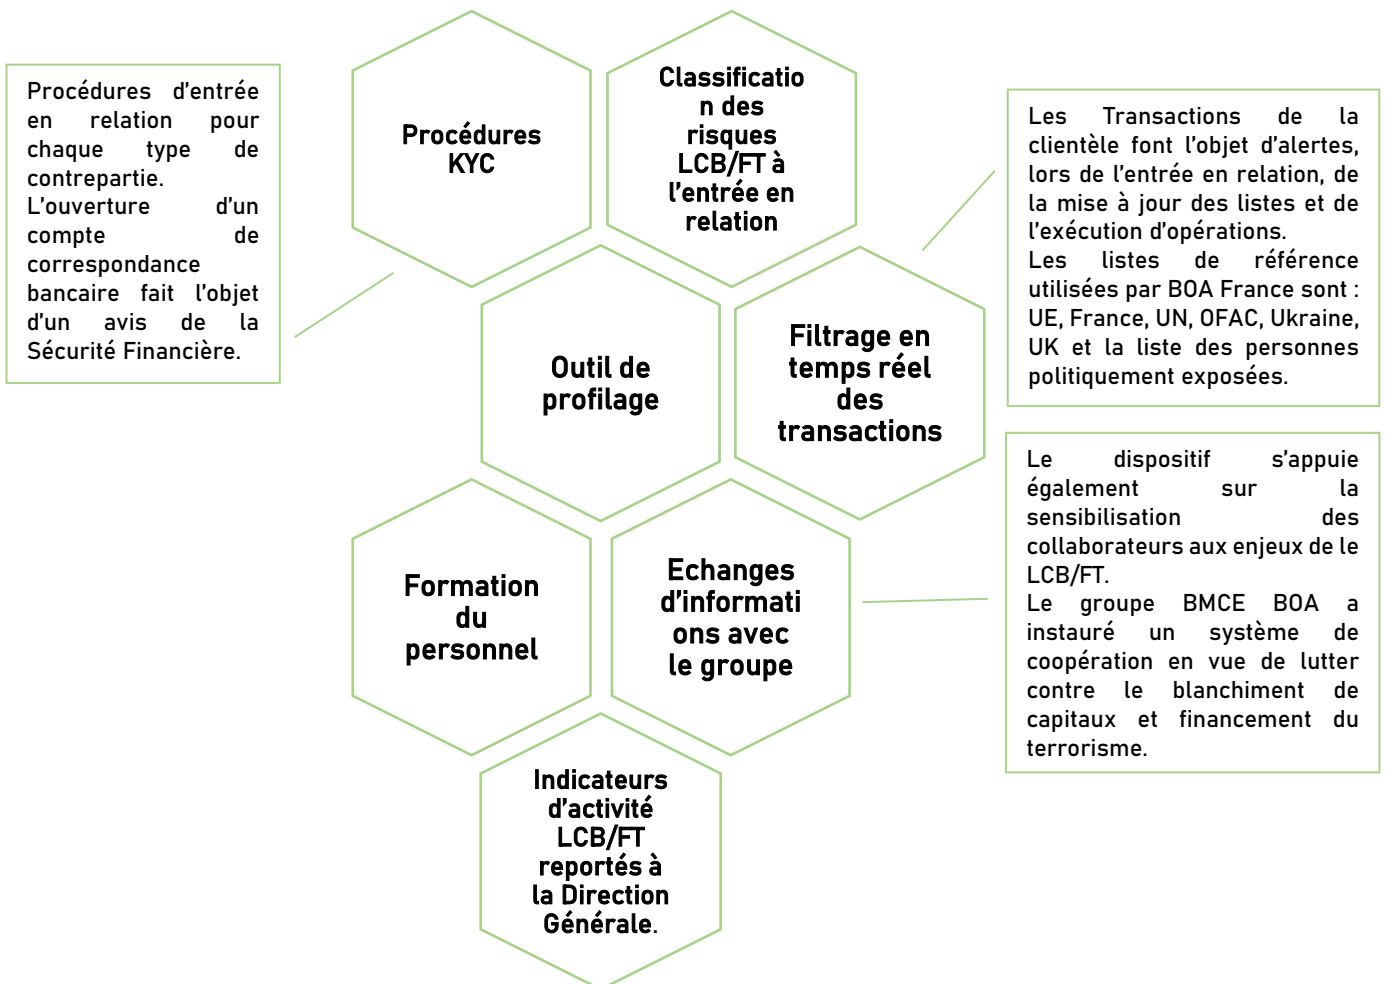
Procédures d'entrée en relation pour chaque type de contrepartie.
L'ouverture d'un compte de correspondance bancaire fait l'objet d'un avis de la Sécurité Financière.

Procédures KYC

Classification des risques LCB/FT à l'entrée en relation

Les Transactions de la clientèle font l'objet d'alertes, lors de l'entrée en relation, de la mise à jour des listes et de l'exécution d'opérations.
Les listes de référence utilisées par BOA France sont : UE, France, UN, OFAC, Ukraine, UK et la liste des personnes politiquement exposées.

Outil de profilage

Filtrage en temps réel des transactions

Le dispositif s'appuie également sur la sensibilisation des collaborateurs aux enjeux de le LCB/FT.
Le groupe BMCE BOA a instauré un système de coopération en vue de lutter contre le blanchiment de capitaux et financement du terrorisme.

Formation du personnel

Echanges d'informations avec le groupe

Indicateurs d'activité LCB/FT reportés à la Direction Générale.